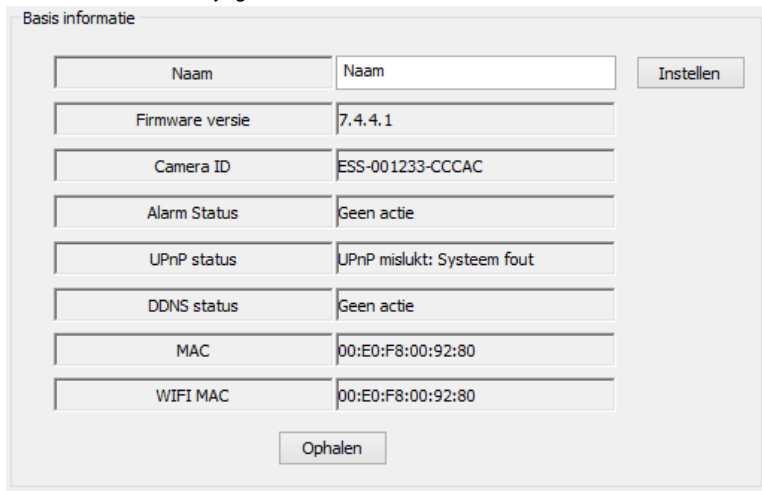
Basis informatie

| | | |
|---|---|---|
| Naam | Naam | Instellen |
| Firmware versie | 7.4.4.1 | |
| Camera ID | ESS-001233-CCCAC | |
| Alarm Status | Geen actie | |
| UPnP status | UPnP mislukt: Systeem fout | |
| DDNS status | Geen actie | |
| MAC | 00:E0:F8:00:92:80 | |
| WIFI MAC | 00:E0:F8:00:92:80 | |

Ophalen